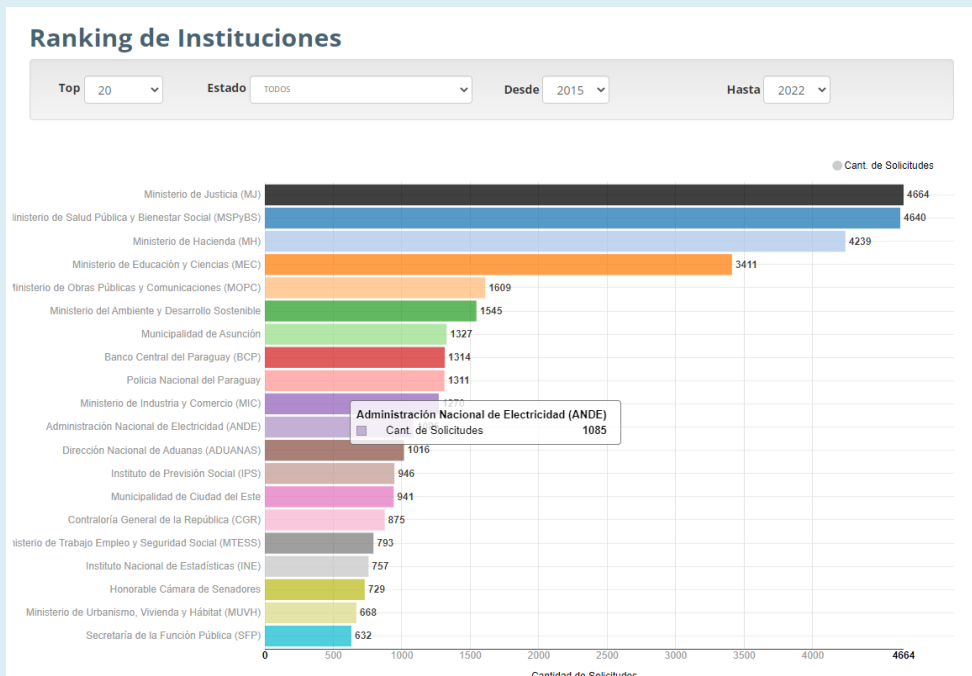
Ranking de Instituciones

Top 20
Estado TODOS
Desde 2015
Hasta 2022

Cant. de Solicitudes

Ministerio de Justicia (MJ) 4664
inisterio de Salud Pública y Bienestar Social (MSPyBS) 4640
Ministerio de Hacienda (MH) 4239
Ministerio de Educación y Ciencias (MEC) 3411
inisterio de Obras Públicas y Comunicaciones (MOPC) 1609
Ministerio del Ambiente y Desarrollo Sostenible 1545
Municipalidad de Asunción 1327
Banco Central del Paraguay (BCP) 1314
Policia Nacional del Paraguay 1311
Ministerio de Industria y Comercio (MIC) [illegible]
Administración Nacional de Electricidad (ANDE)
Dirección Nacional de Aduanas (ADUANAS) 1016
Instituto de Previsión Social (IPS) 946
Municipalidad de Ciudad del Este 941
Contraloría General de la República (CGR) 875
isterio de Trabajo Empleo y Seguridad Social (MTESS) 793
Instituto Nacional de Estadísticas (INE) 757
Honorable Cámara de Senadores 729
Ministerio de Urbanismo, Vivienda y Hábitat (MUVH) 668
Secretaría de la Función Pública (SFP) 632

Administración Nacional de Electricidad (ANDE)
Cant. de Solicitudes 1085

0 500 1000 1500 2000 2500 3000 3500 4000 4664
Cantidad de Solicitudes